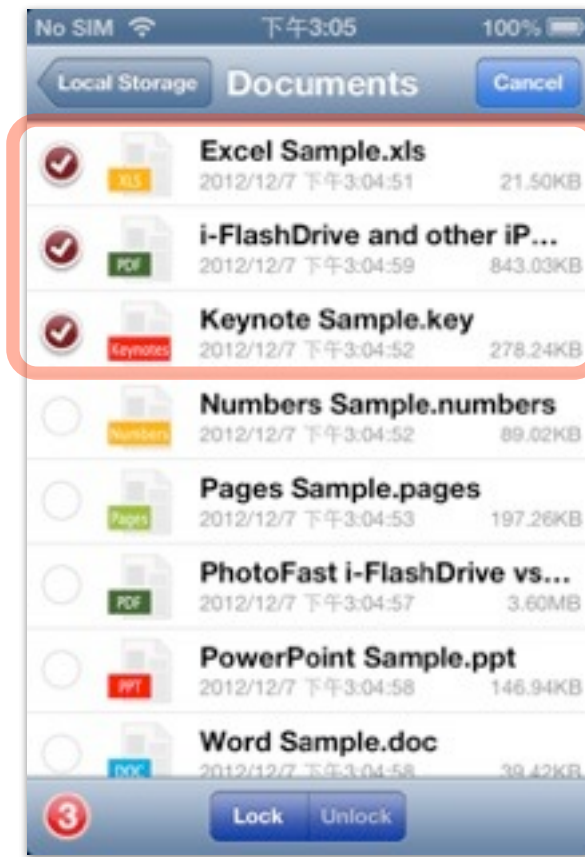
No SIM 下午3:05 100%

Local Storage Documents Cancel

XLS Excel Sample.xls
2012/12/7 下午3:04:51 21.50KB

PDF i-FlashDrive and other iP...
2012/12/7 下午3:04:59 843.03KB

Keynotes Keynote Sample.key
2012/12/7 下午3:04:52 278.24KB

Numbers Numbers Sample.numbers
2012/12/7 下午3:04:52 89.02KB

Pages Pages Sample.pages
2012/12/7 下午3:04:53 197.26KB

PDF PhotoFast i-FlashDrive vs...
2012/12/7 下午3:04:57 3.60MB

PPT PowerPoint Sample.ppt
2012/12/7 下午3:04:58 146.94KB

DOC Word Sample.doc
2012/12/7 下午3:04:58 39.42KB

3 Lock Unlock